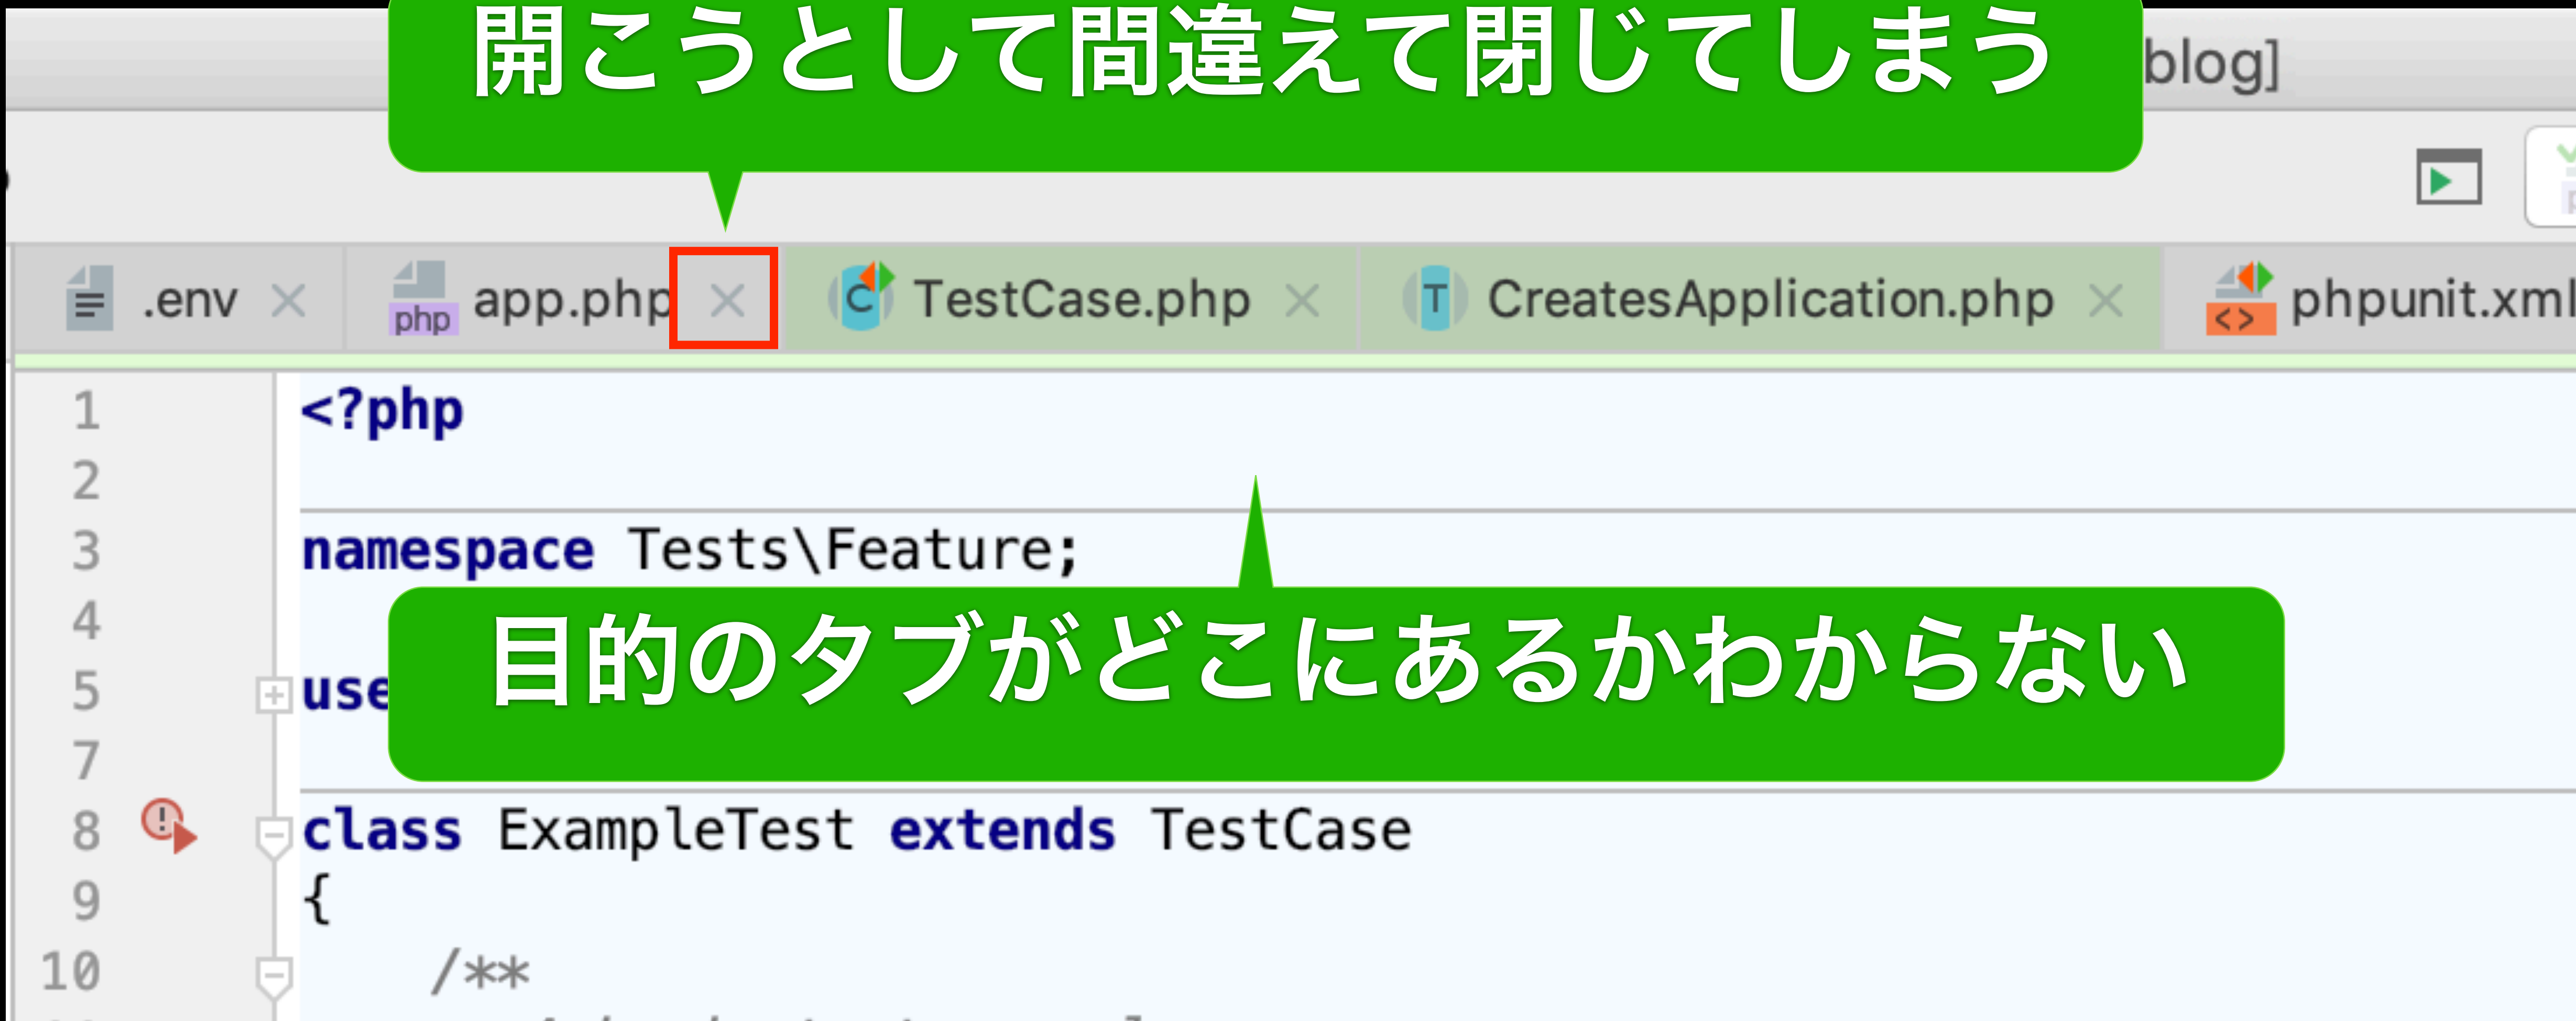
開こうとして間違えて閉じてしまう

blog]

.env ×
php app.php ×
C TestCase.php ×
T CreatesApplication.php ×
<> phpunit.xml

1 <?php
2
3 namespace Tests\Feature;
4
5 use
7
8 class ExampleTest extends TestCase
9 {
10 /**

目的のタブがどこにあるかわからない